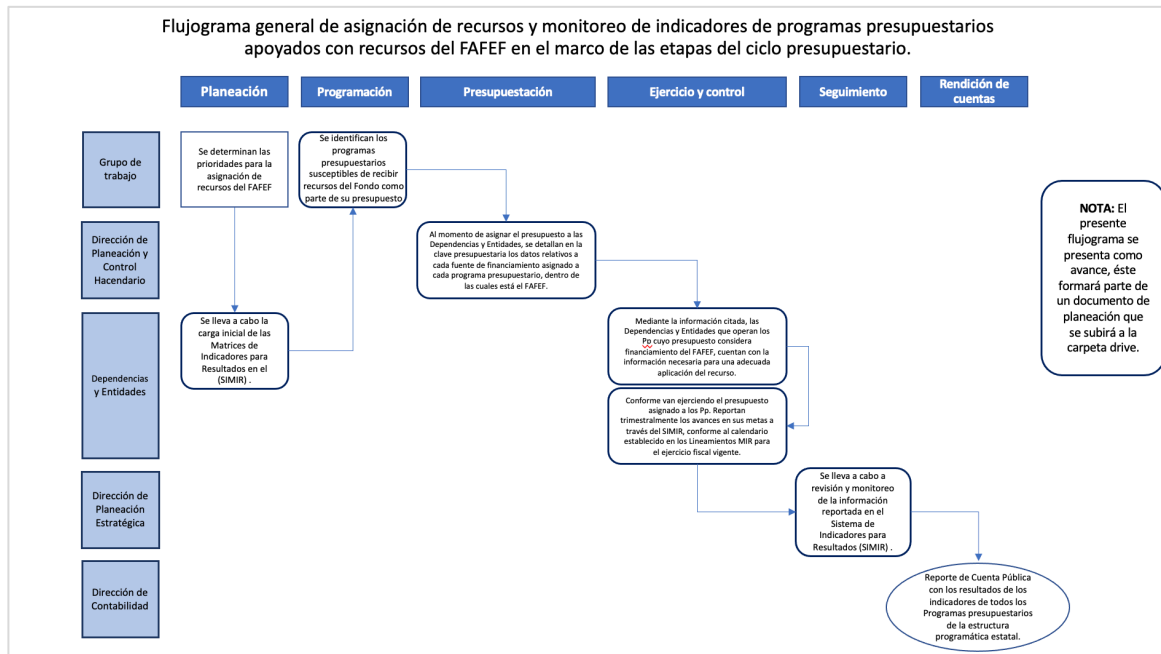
Flujograma general de asignación de recursos y monitoreo de indicadores de programas presupuestarios apoyados con recursos del FAFEF en el marco de las etapas del ciclo presupuestario.

Planeación

Programación

Presupuestación

Ejercicio y control

Seguimiento

Rendición de cuentas

Grupo de trabajo

Dirección de Planeación y Control Hacendario

Dependencias y Entidades

Dirección de Planeación Estratégica

Dirección de Contabilidad

Se determinan las prioridades para la asignación de recursos del FAFEF

Se identifican los programas presupuestarios susceptibles de recibir recursos del Fondo como parte de su presupuesto

Al momento de asignar el presupuesto a las Dependencias y Entidades, se detallan en la clave presupuestaria los datos relativos a cada fuente de financiamiento asignado a cada programa presupuestario, dentro de las cuales está el FAFEF.

Se lleva a cabo la carga inicial de las Matrices de Indicadores para Resultados en el (SIMIR) .

Mediante la información citada, las Dependencias y Entidades que operan los Pp cuyo presupuesto considera financiamiento del FAFEF, cuentan con la información necesaria para una adecuada aplicación del recurso.

Conforme van ejerciendo el presupuesto asignado a los Pp. Reportan trimestralmente los avances en sus metas a través del SIMIR, conforme al calendario establecido en los Lineamientos MIR para el ejercicio fiscal vigente.

Se lleva a cabo a revisión y monitoreo de la información reportada en el Sistema de Indicadores para Resultados (SIMIR) .

Reporte de Cuenta Pública con los resultados de los indicadores de todos los Programas presupuestarios de la estructura programática estatal.

NOTA: El presente flujograma se presenta como avance, éste formará parte de un documento de planeación que se subirá a la carpeta drive.